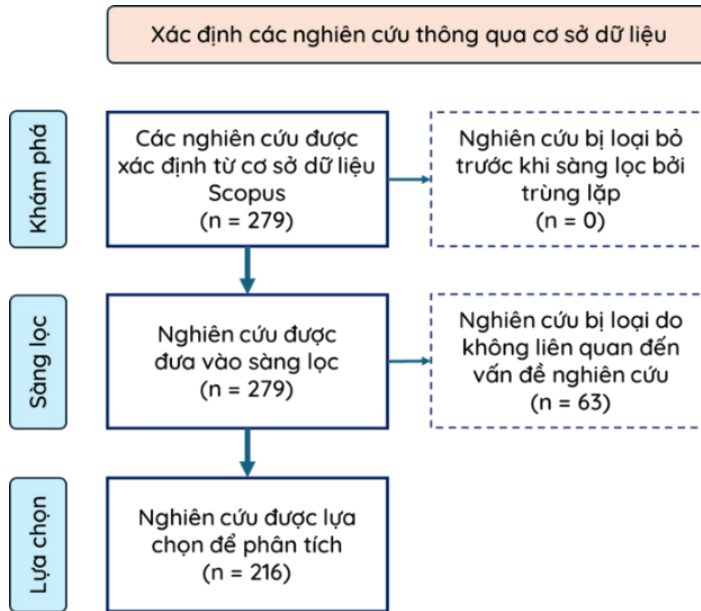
Xác định các nghiên cứu thông qua cơ sở dữ liệu

Khám phá

Các nghiên cứu được xác định từ cơ sở dữ liệu Scopus
(n = 279)

Nghiên cứu bị loại bỏ trước khi sàng lọc bởi trùng lặp
(n = 0)

Sàng lọc

Nghiên cứu được đưa vào sàng lọc
(n = 279)

Nghiên cứu bị loại do không liên quan đến vấn đề nghiên cứu
(n = 63)

Lựa chọn

Nghiên cứu được lựa chọn để phân tích
(n = 216)